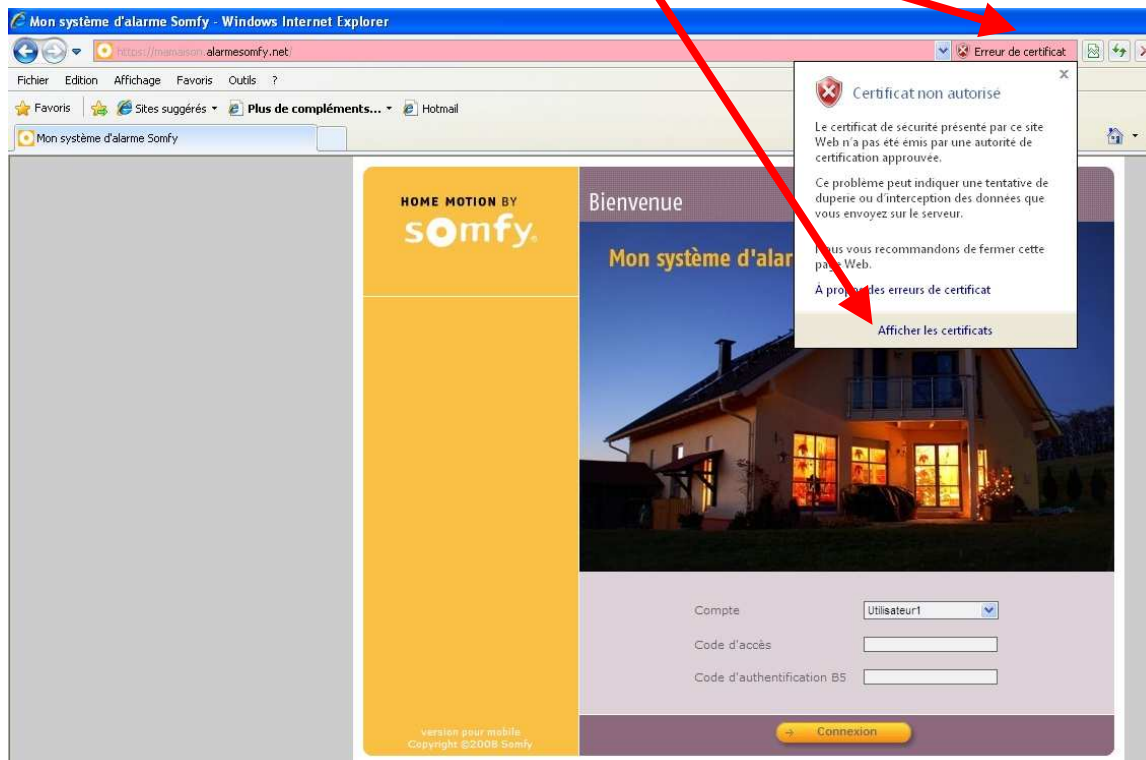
Mon système d'alarme Somfy - Windows Internet Explorer

https://mamaison.alarmesomfy.net/

Erreur de certificat

Fichier Edition Affichage Favoris Outils ?

Favoris Sites suggérés Plus de compléments... Hotmail

Mon système d'alarme Somfy

Certificat non autorisé

Le certificat de sécurité présenté par ce site Web n'a pas été émis par une autorité de certification approuvée.

Ce problème peut indiquer une tentative de duperie ou d'interception des données que vous envoyez sur le serveur.

Nous vous recommandons de fermer cette page Web.

À propos des erreurs de certificat

Afficher les certificats

HOME MOTION BY
somfy.

Bienvenue

Mon système d'alar

Compte Utilisateur1

Code d'accès

Code d'authentification B5

version pour mobile
Copyright ©2008 Somfy

Connexion